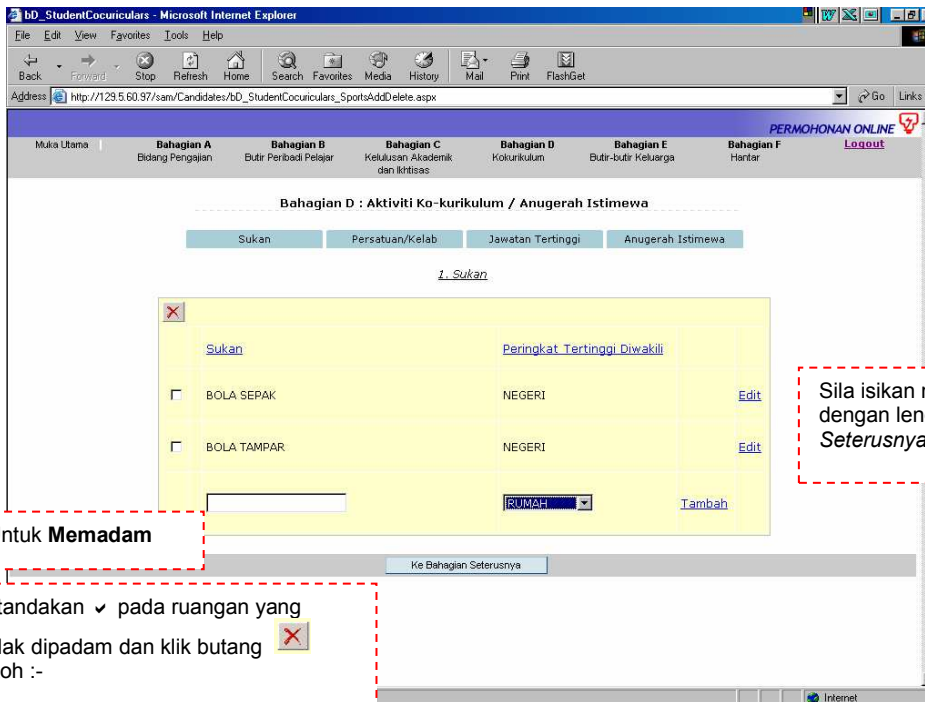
bD_StudentCocuriculars - Microsoft Internet Explorer

File Edit View Favorites Tools Help

Back Forward Stop Refresh Home Search Favorites Media History Mail Print FlashGet

Address http://129.5.60.97/sam/Candidates/bD_StudentCocuriculars_SportsAddDelete.aspx

Go Links

PERMOHONAN ONLINE

Muka Utama
Bahagian A Bidang Pengajian
Bahagian B Butir Peribadi Pelajar
Bahagian C Kelulusan Akademik dan Ikhtisas
Bahagian D Kokurikulum
Bahagian E Butir-butir Keluarga
Bahagian F Hantar
Logout

Bahagian D : Aktiviti Ko-kurikulum / Anugerah Istimewa

Sukan | Persatuan/Kelab | Jawatan Tertinggi | Anugerah Istimewa

1. Sukan

| | Sukan | Peringkat Tertinggi Diwakili | |
|---|---|---|---|
| ☐ | BOLA SEPAK | NEGERI | Edit |
| ☐ | BOLA TAMPAR | NEGERI | Edit |
| | | RUMAH | Tambah |

Ke Bahagian Seterusnya

Internet

Sila isikan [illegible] dengan len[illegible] Seterusnya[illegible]

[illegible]ntuk **Memadam**

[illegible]tandakan ✔ pada ruangan yang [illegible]lak dipadam dan klik butang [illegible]oh :-